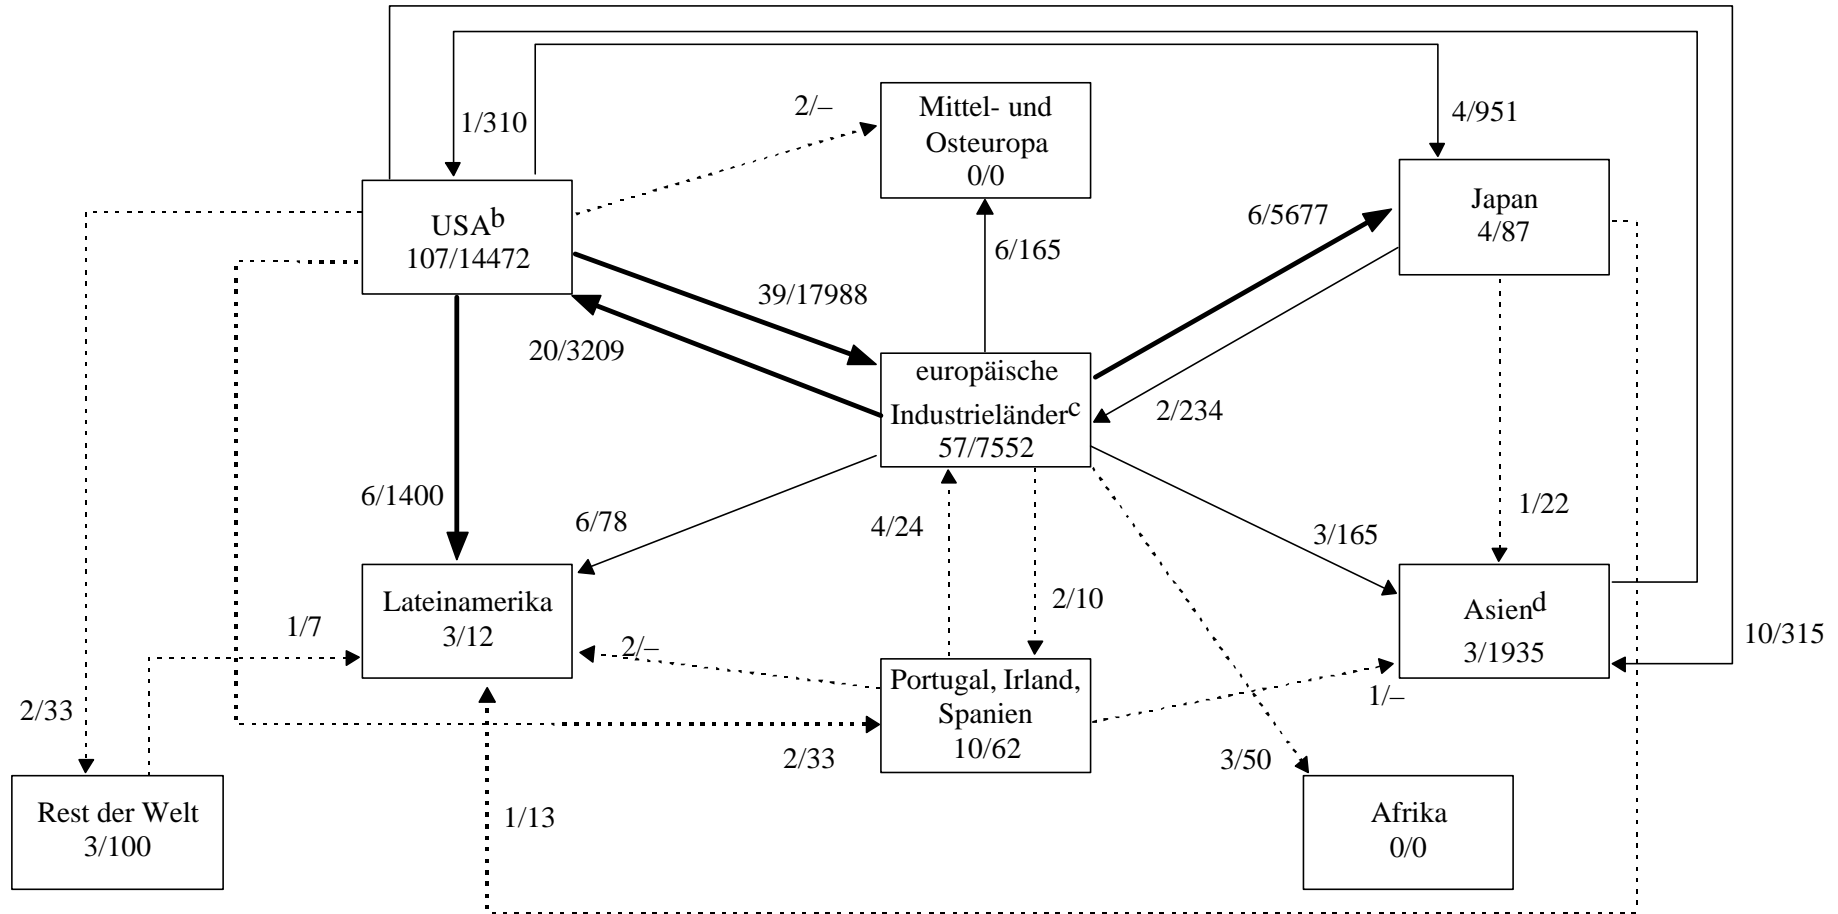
1/310

2/–

Mittel- und Osteuropa
0/0

4/951

USA$^{b}$
107/14472

6/165

6/5677

Japan
4/87

39/17988

20/3209

europäische Industrieländer$^{c}$
57/7552

2/234

6/1400

6/78

4/24

1/22

3/165

Lateinamerika
3/12

1/7

2/10

2/–

Asien$^{d}$
3/1935

10/315

Portugal, Irland, Spanien
10/62

1/–

2/33

2/33

3/50

Rest der Welt
3/100

1/13

Afrika
0/0